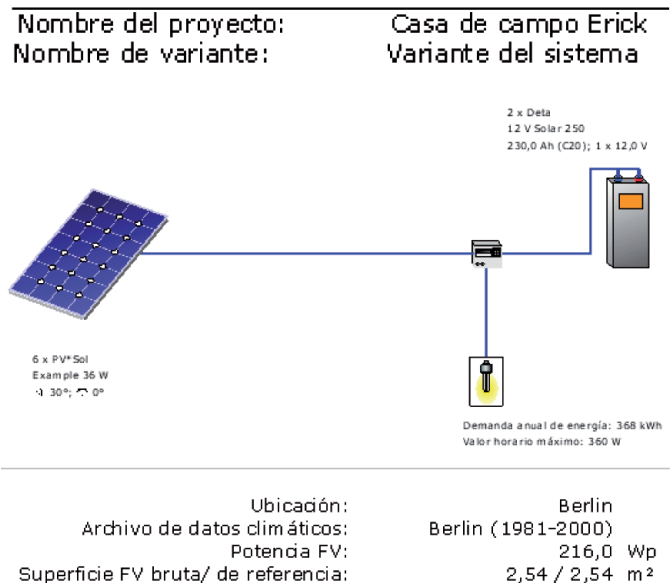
Nombre del proyecto: Casa de campo Erick
Nombre de variante: Variante del sistema

2 x Deta
12 V Solar 250
230,0 Ah (C20); 1 x 12,0 V

6 x PV*Sol
Example 36 W
30°; 0°

Demanda anual de energía: 368 kWh
Valor horario máximo: 360 W

Ubicación: Berlin
Archivo de datos climáticos: Berlin (1981-2000)
Potencia FV: 216,0 Wp
Superficie FV bruta/ de referencia: 2,54 / 2,54 m²